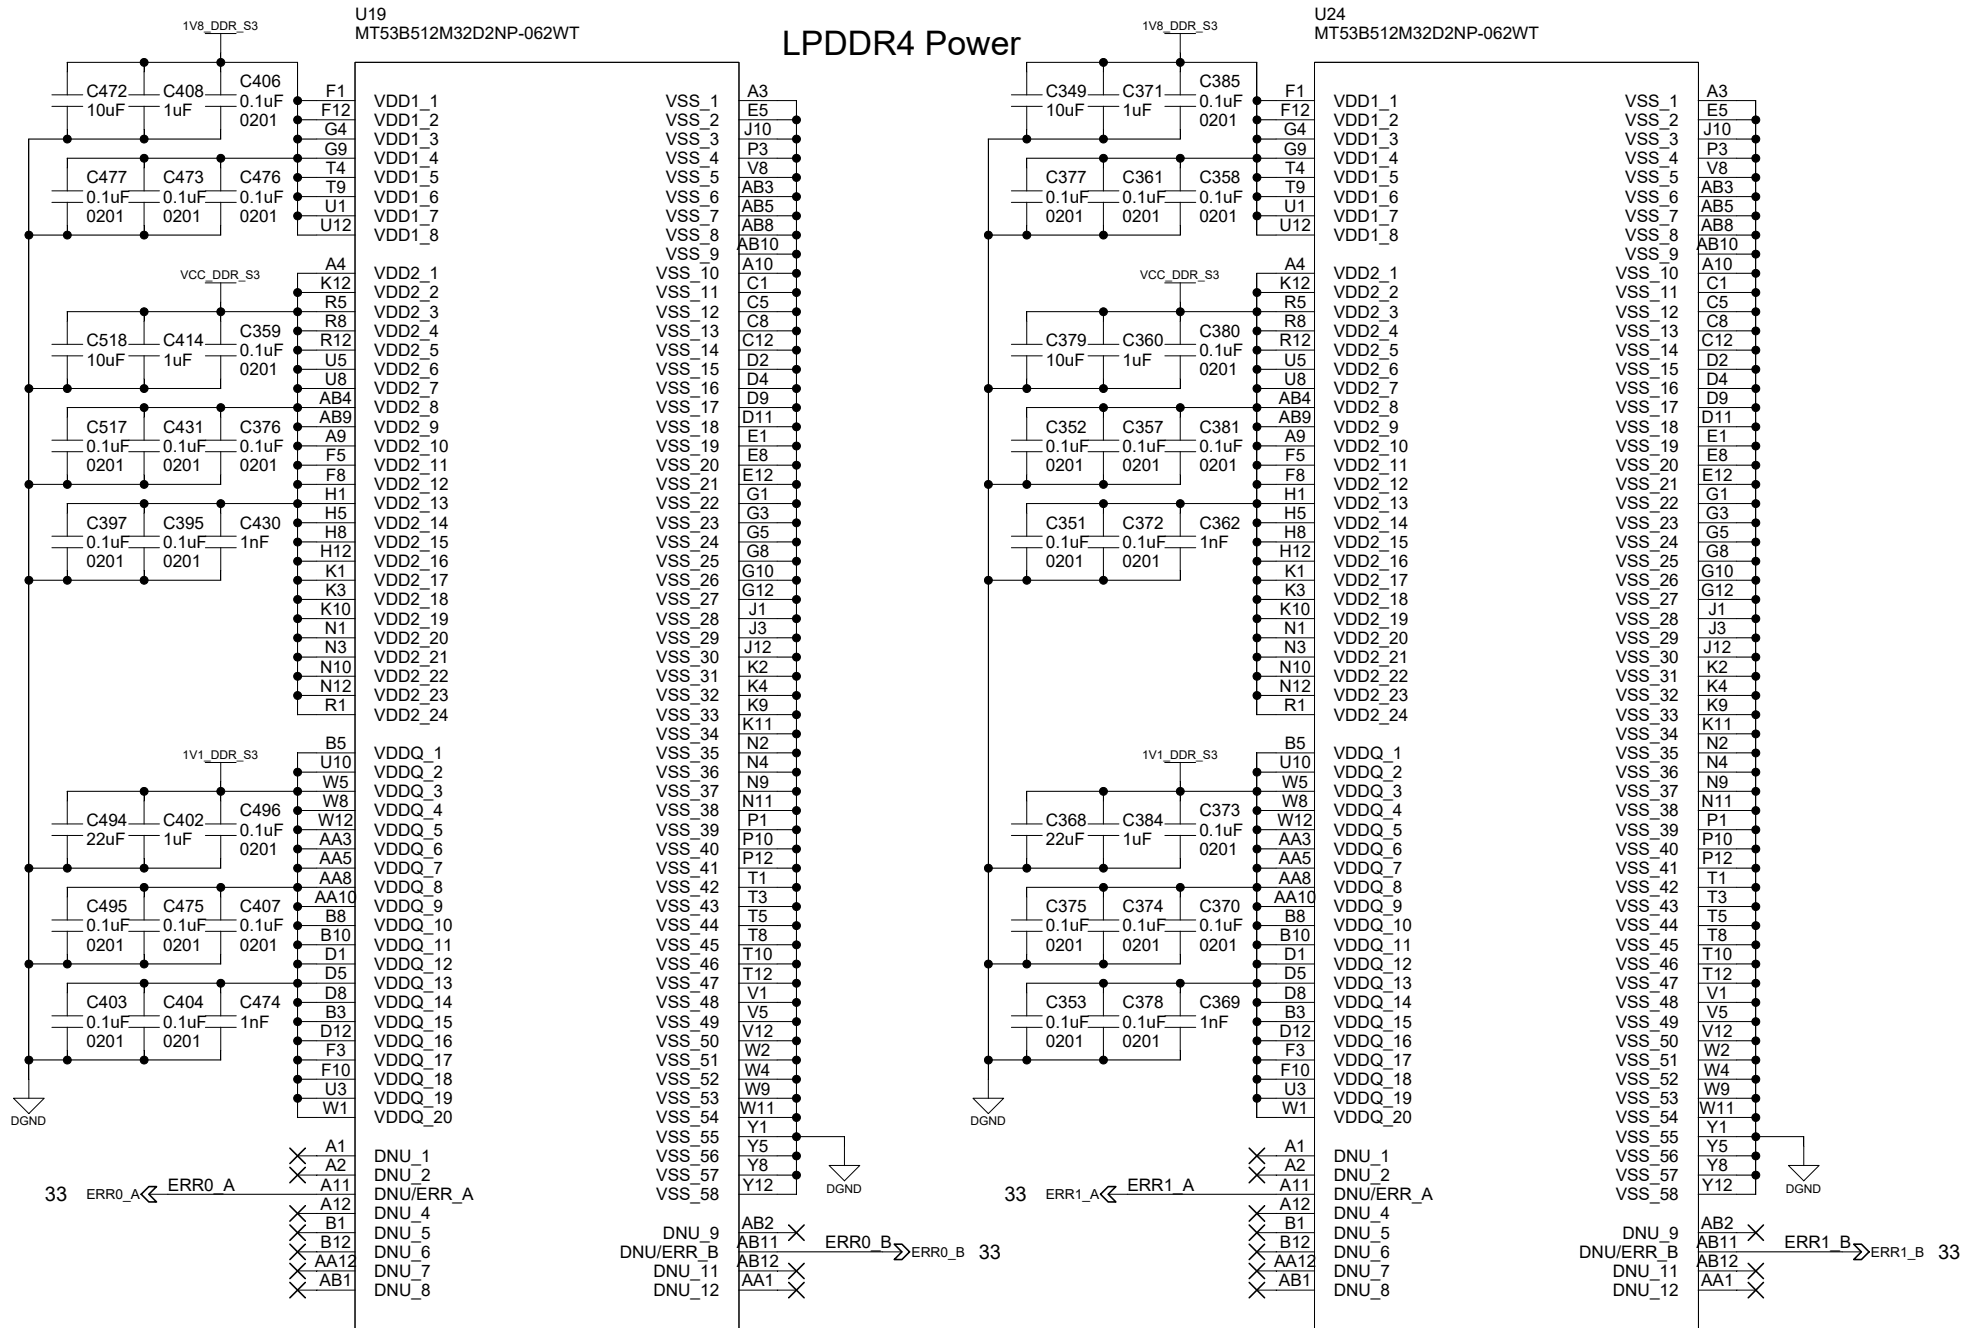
LPDDR4 Power

1V8_DDR_S3
U19
MT53B512M32D2NP-062WT

C472 10uF
C408 1uF
C406 0.1uF 0201
C477 0.1uF 0201
C473 0.1uF 0201
C476 0.1uF 0201

VCC_DDR_S3
C518 10uF
C414 1uF
C359 0.1uF 0201
C517 0.1uF 0201
C431 0.1uF 0201
C376 0.1uF 0201
C397 0.1uF 0201
C395 0.1uF 0201
C430 1nF

1V1_DDR_S3
C494 22uF
C402 1uF
C496 0.1uF 0201
C495 0.1uF 0201
C475 0.1uF 0201
C407 0.1uF 0201
C403 0.1uF 0201
C404 0.1uF 0201
C474 1nF

DGND

F1 VDD1_1
F12 VDD1_2
G4 VDD1_3
G9 VDD1_4
T4 VDD1_5
T9 VDD1_6
U1 VDD1_7
U12 VDD1_8
A4 VDD2_1
K12 VDD2_2
R5 VDD2_3
R8 VDD2_4
R12 VDD2_5
U5 VDD2_6
U8 VDD2_7
AB4 VDD2_8
AB9 VDD2_9
A9 VDD2_10
F5 VDD2_11
F8 VDD2_12
H1 VDD2_13
H5 VDD2_14
H8 VDD2_15
H12 VDD2_16
K1 VDD2_17
K3 VDD2_18
K10 VDD2_19
N1 VDD2_20
N3 VDD2_21
N10 VDD2_22
N12 VDD2_23
R1 VDD2_24
B5 VDDQ_1
U10 VDDQ_2
W5 VDDQ_3
W8 VDDQ_4
W12 VDDQ_5
AA3 VDDQ_6
AA5 VDDQ_7
AA8 VDDQ_8
AA10 VDDQ_9
B8 VDDQ_10
B10 VDDQ_11
D1 VDDQ_12
D5 VDDQ_13
D8 VDDQ_14
B3 VDDQ_15
D12 VDDQ_16
F3 VDDQ_17
F10 VDDQ_18
U3 VDDQ_19
W1 VDDQ_20
A1 DNU_1
A2 DNU_2
A11 DNU/ERR_A
A12 DNU_4
B1 DNU_5
B12 DNU_6
AA12 DNU_7
AB1 DNU_8

33 ERR0_A ERR0_A

VSS_1 A3
VSS_2 E5
VSS_3 J10
VSS_4 P3
VSS_5 V8
VSS_6 AB3
VSS_7 AB5
VSS_8 AB8
VSS_9 AB10
VSS_10 A10
VSS_11 C1
VSS_12 C5
VSS_13 C8
VSS_14 C12
VSS_15 D2
VSS_16 D4
VSS_17 D9
VSS_18 D11
VSS_19 E1
VSS_20 E8
VSS_21 E12
VSS_22 G1
VSS_23 G3
VSS_24 G5
VSS_25 G8
VSS_26 G10
VSS_27 G12
VSS_28 J1
VSS_29 J3
VSS_30 J12
VSS_31 K2
VSS_32 K4
VSS_33 K9
VSS_34 K11
VSS_35 N2
VSS_36 N4
VSS_37 N9
VSS_38 N11
VSS_39 P1
VSS_40 P10
VSS_41 P12
VSS_42 T1
VSS_43 T3
VSS_44 T5
VSS_45 T8
VSS_46 T10
VSS_47 T12
VSS_48 V1
VSS_49 V5
VSS_50 V12
VSS_51 W2
VSS_52 W4
VSS_53 W9
VSS_54 W11
VSS_55 Y1
VSS_56 Y5
VSS_57 Y8
VSS_58 Y12
DGND
DNU_9 AB2
DNU/ERR_B AB11
DNU_11 AB12
DNU_12 AA1

ERR0_B ERR0_B 33

1V8_DDR_S3
U24
MT53B512M32D2NP-062WT

C349 10uF
C371 1uF
C385 0.1uF 0201
C377 0.1uF 0201
C361 0.1uF 0201
C358 0.1uF 0201

VCC_DDR_S3
C379 10uF
C360 1uF
C380 0.1uF 0201
C352 0.1uF 0201
C357 0.1uF 0201
C381 0.1uF 0201
C351 0.1uF 0201
C372 0.1uF 0201
C362 1nF

1V1_DDR_S3
C368 22uF
C384 1uF
C373 0.1uF 0201
C375 0.1uF 0201
C374 0.1uF 0201
C370 0.1uF 0201
C353 0.1uF 0201
C378 0.1uF 0201
C369 1nF

DGND

F1 VDD1_1
F12 VDD1_2
G4 VDD1_3
G9 VDD1_4
T4 VDD1_5
T9 VDD1_6
U1 VDD1_7
U12 VDD1_8
A4 VDD2_1
K12 VDD2_2
R5 VDD2_3
R8 VDD2_4
R12 VDD2_5
U5 VDD2_6
U8 VDD2_7
AB4 VDD2_8
AB9 VDD2_9
A9 VDD2_10
F5 VDD2_11
F8 VDD2_12
H1 VDD2_13
H5 VDD2_14
H8 VDD2_15
H12 VDD2_16
K1 VDD2_17
K3 VDD2_18
K10 VDD2_19
N1 VDD2_20
N3 VDD2_21
N10 VDD2_22
N12 VDD2_23
R1 VDD2_24
B5 VDDQ_1
U10 VDDQ_2
W5 VDDQ_3
W8 VDDQ_4
W12 VDDQ_5
AA3 VDDQ_6
AA5 VDDQ_7
AA8 VDDQ_8
AA10 VDDQ_9
B8 VDDQ_10
B10 VDDQ_11
D1 VDDQ_12
D5 VDDQ_13
D8 VDDQ_14
B3 VDDQ_15
D12 VDDQ_16
F3 VDDQ_17
F10 VDDQ_18
U3 VDDQ_19
W1 VDDQ_20
A1 DNU_1
A2 DNU_2
A11 DNU/ERR_A
A12 DNU_4
B1 DNU_5
B12 DNU_6
AA12 DNU_7
AB1 DNU_8

33 ERR1_A ERR1_A

VSS_1 A3
VSS_2 E5
VSS_3 J10
VSS_4 P3
VSS_5 V8
VSS_6 AB3
VSS_7 AB5
VSS_8 AB8
VSS_9 AB10
VSS_10 A10
VSS_11 C1
VSS_12 C5
VSS_13 C8
VSS_14 C12
VSS_15 D2
VSS_16 D4
VSS_17 D9
VSS_18 D11
VSS_19 E1
VSS_20 E8
VSS_21 E12
VSS_22 G1
VSS_23 G3
VSS_24 G5
VSS_25 G8
VSS_26 G10
VSS_27 G12
VSS_28 J1
VSS_29 J3
VSS_30 J12
VSS_31 K2
VSS_32 K4
VSS_33 K9
VSS_34 K11
VSS_35 N2
VSS_36 N4
VSS_37 N9
VSS_38 N11
VSS_39 P1
VSS_40 P10
VSS_41 P12
VSS_42 T1
VSS_43 T3
VSS_44 T5
VSS_45 T8
VSS_46 T10
VSS_47 T12
VSS_48 V1
VSS_49 V5
VSS_50 V12
VSS_51 W2
VSS_52 W4
VSS_53 W9
VSS_54 W11
VSS_55 Y1
VSS_56 Y5
VSS_57 Y8
VSS_58 Y12
DGND
DNU_9 AB2
DNU/ERR_B AB11
DNU_11 AB12
DNU_12 AA1

ERR1_B ERR1_B 33